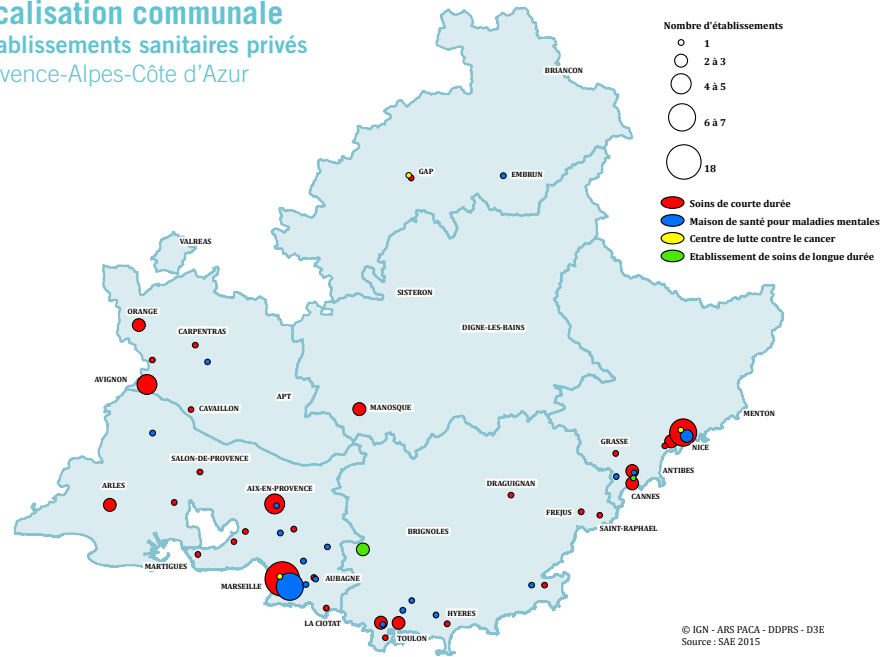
calisation communale
ablissements sanitaires privés
vence-Alpes-Côte d'Azur

Nombre d'établissements
1
2 à 3
4 à 5
6 à 7
18

Soins de courte durée
Maison de santé pour maladies mentales
Centre de lutte contre le cancer
Etablissement de soins de longue durée

BRIANCON
GAP
EMBRUN
VALREAS
SISTERON
DIGNE-LES-BAINS
ORANGE
CARPENTRAS
AVIGNON
APT
CAVAILLON
MANOSQUE
MENTON
GRASSE
NICE
ANTIBES
CANNES
SALON-DE-PROVENCE
ARLES
AIX-EN-PROVENCE
DRAGUIGNAN
FREJUS
SAINT-RAPHAEL
BRIGNOLES
MARTIGUES
MARSEILLE
AUBAGNE
LA CIOTAT
TOULON
HYERES

© IGN - ARS PACA - DDPRS - D3E
Source : SAE 2015